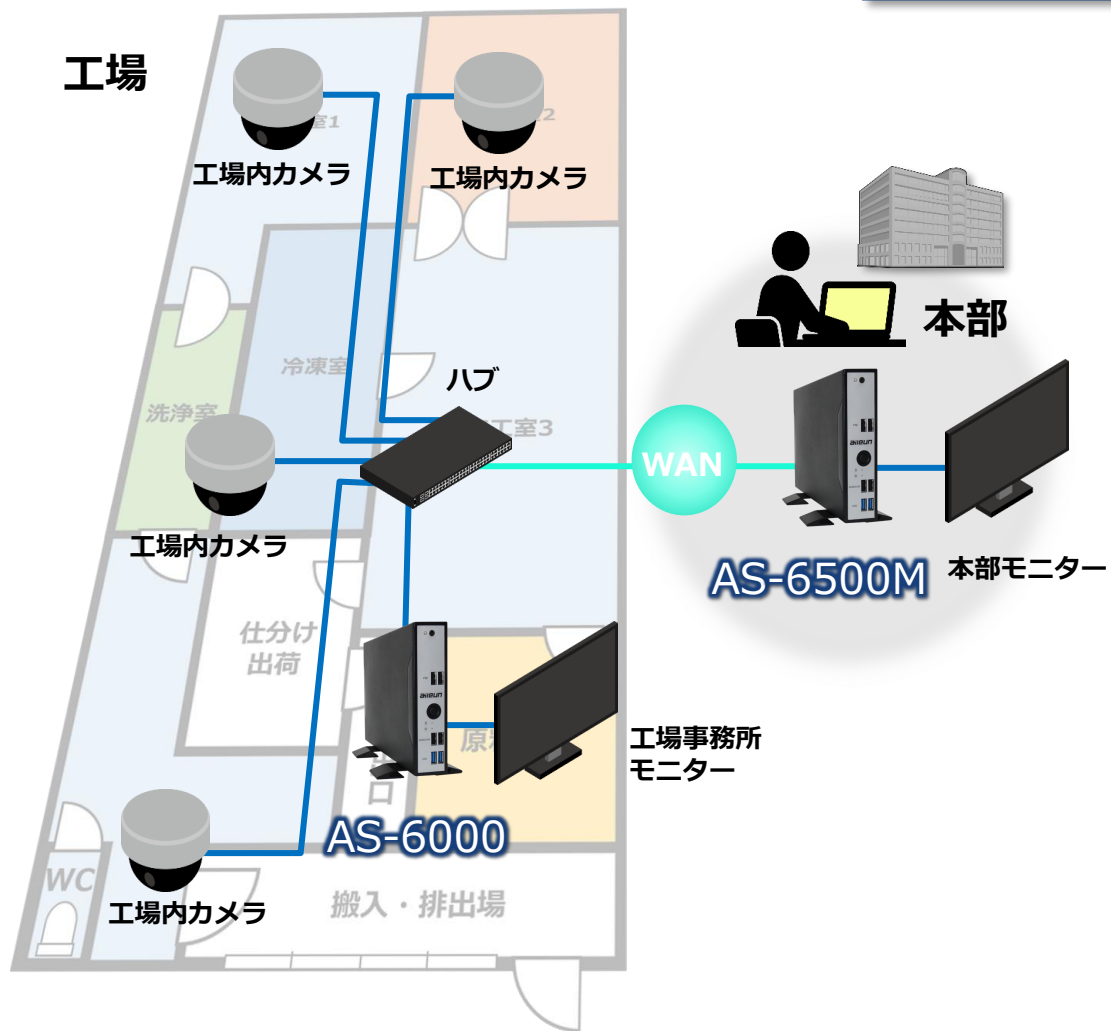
工場

工場内カメラ

工場内カメラ

室1

2

本部

冷凍室

ハブ

洗浄室

工室3

WAN

工場内カメラ

AS-6500M

本部モニター

仕分け
出荷

原

工場事務所
モニター

口

AS-6000

WC

工場内カメラ

搬入・排出場